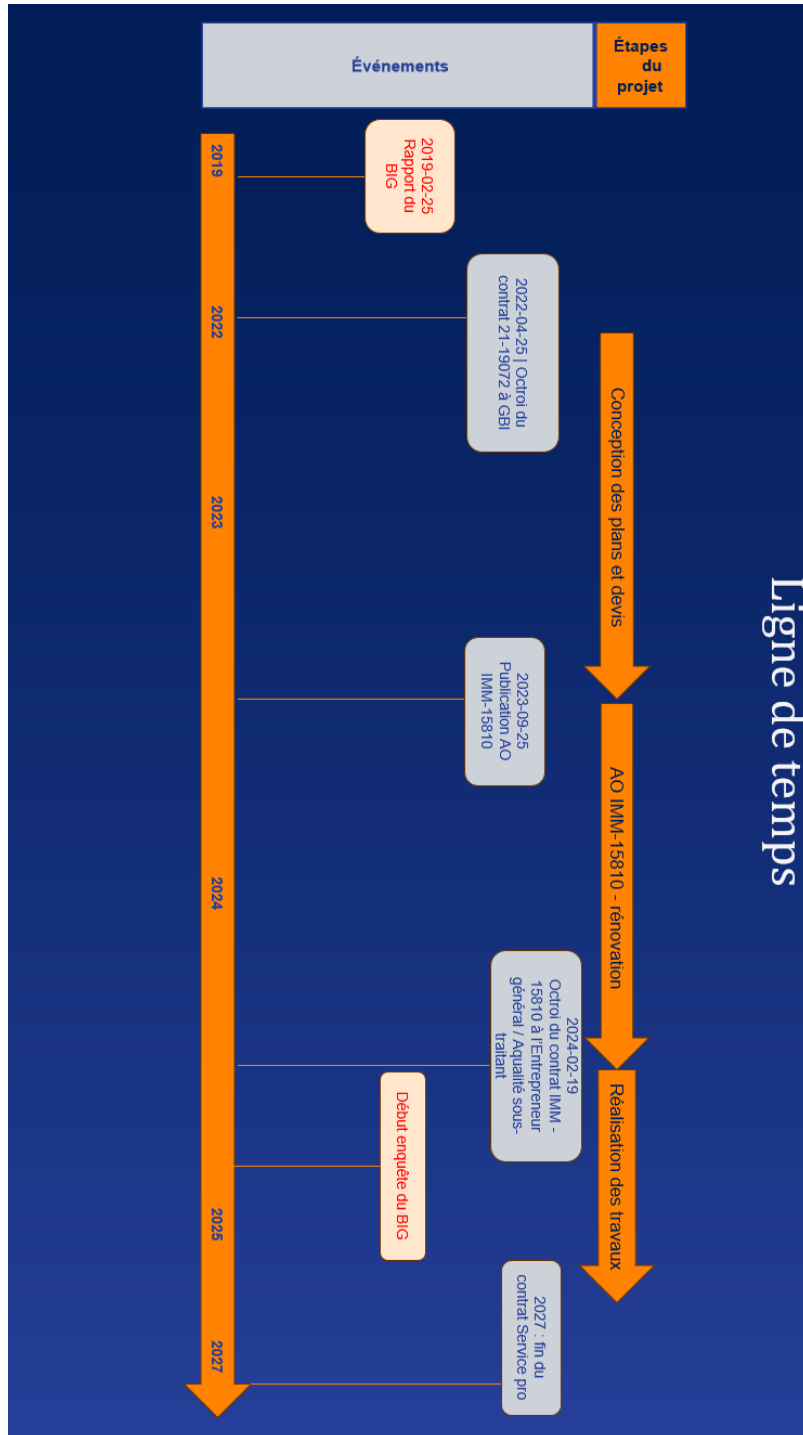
Ligne de temps

Événements

Étapes du projet

2019

2019-02-25 Rapport du BIG

2022

2022-04-25 | Octroi du contrat 21-19072 à GBI

Conception des plans et devis

2023

2023-09-25 Publication AO IMM-15810

AO IMM-15810 - rénovation

2024

2024-02-19 Octroi du contrat IMM - 15810 à l'Entrepreneur général / Aqualité sous-traitant

Réalisation des travaux

Début enquête du BIG

2025

2027

2027 : fin du contrat Service pro